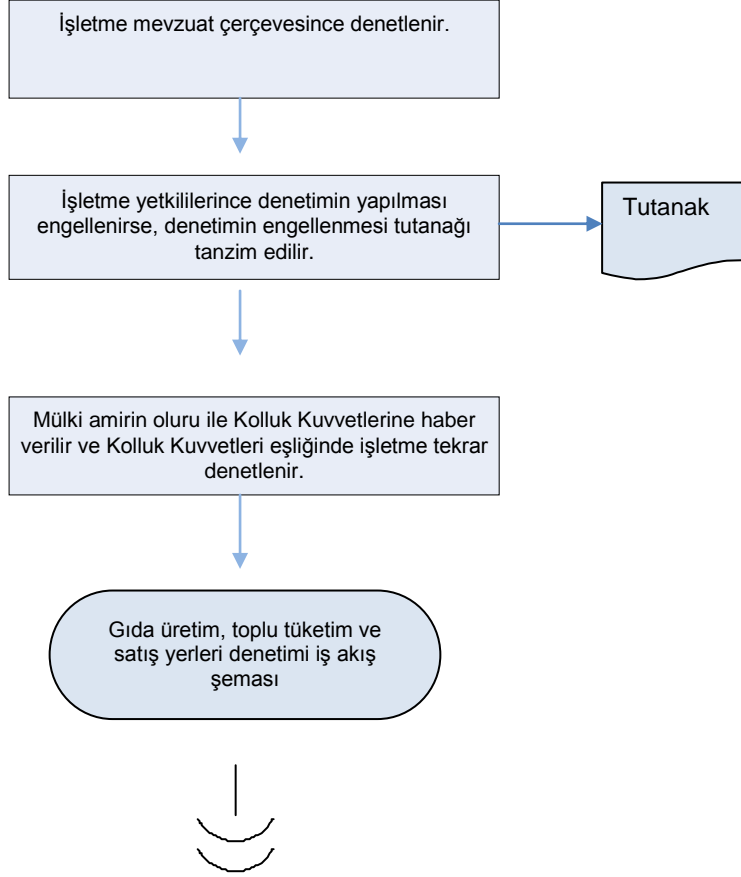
İşletme mevzuat çerçevesince denetlenir.

İşletme yetkililerince denetimin yapılması engellenirse, denetimin engellenmesi tutanağı tanzim edilir.

Tutanak

Mülki amirin oluru ile Kolluk Kuvvetlerine haber verilir ve Kolluk Kuvvetleri eşliğinde işletme tekrar denetlenir.

Gıda üretim, toplu tüketim ve satış yerleri denetimi iş akış şeması